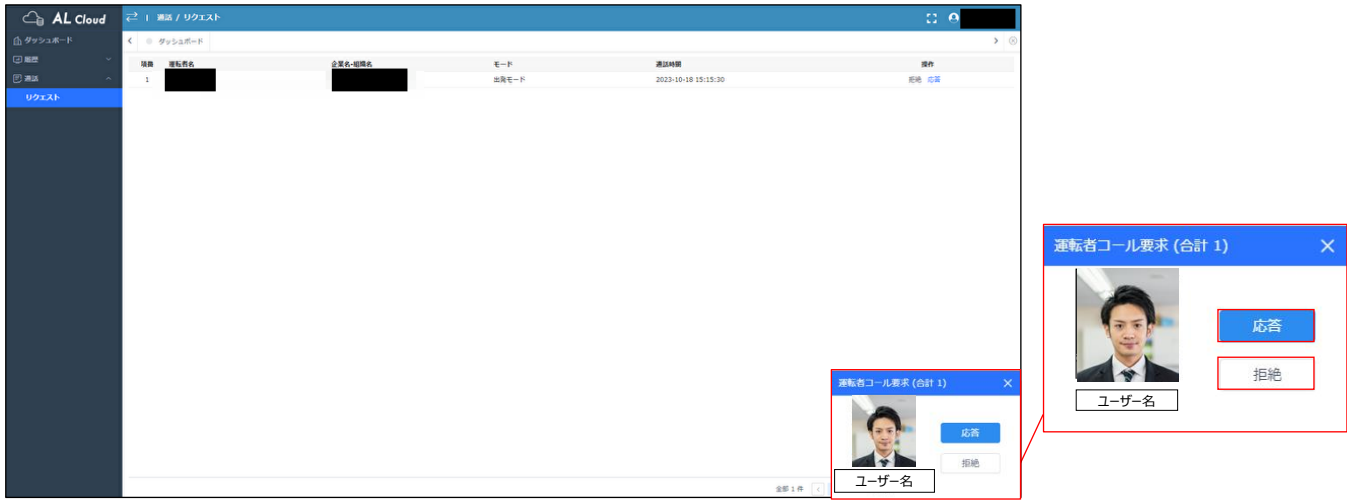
AL Cloud

ダッシュボード
履歴
通話
リクエスト

通話 / リクエスト

ダッシュボード

| 項番 | 運転者名 | 企業名-組織名 | モード | 通話時間 | 操作 |
|---|---|---|---|---|---|
| 1 | | | 出発モード | 2023-10-18 15:15:30 | 拒絶 応答 |

全部 1 件

運転者コール要求 (合計 1)
ユーザー名
応答
拒絶

運転者コール要求 (合計 1)
ユーザー名
応答
拒絶